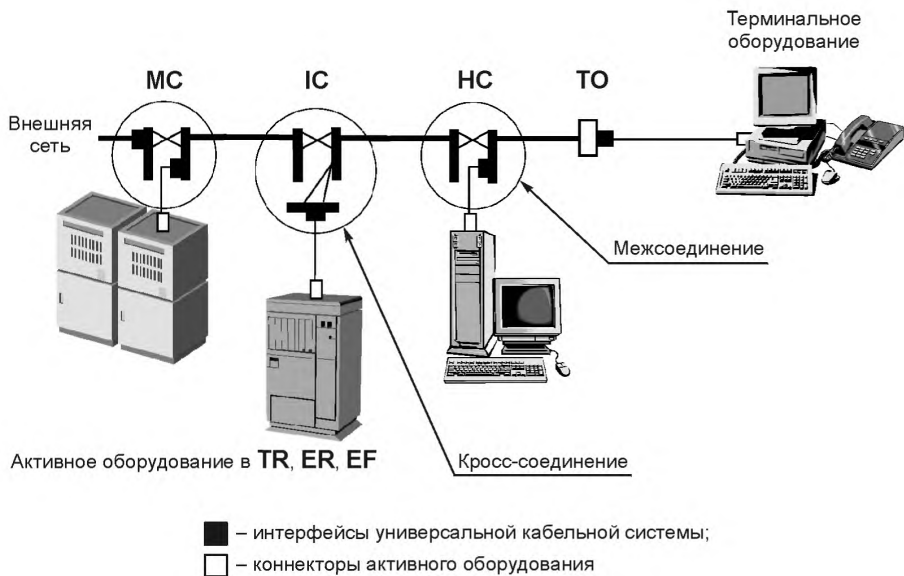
Терминальное оборудование

MC

IC

HC

TO

Внешняя сеть

Межсоединение

Активное оборудование в **TR**, **ER**, **EF**

Кросс-соединение

– интерфейсы универсальной кабельной системы;

– коннекторы активного оборудования